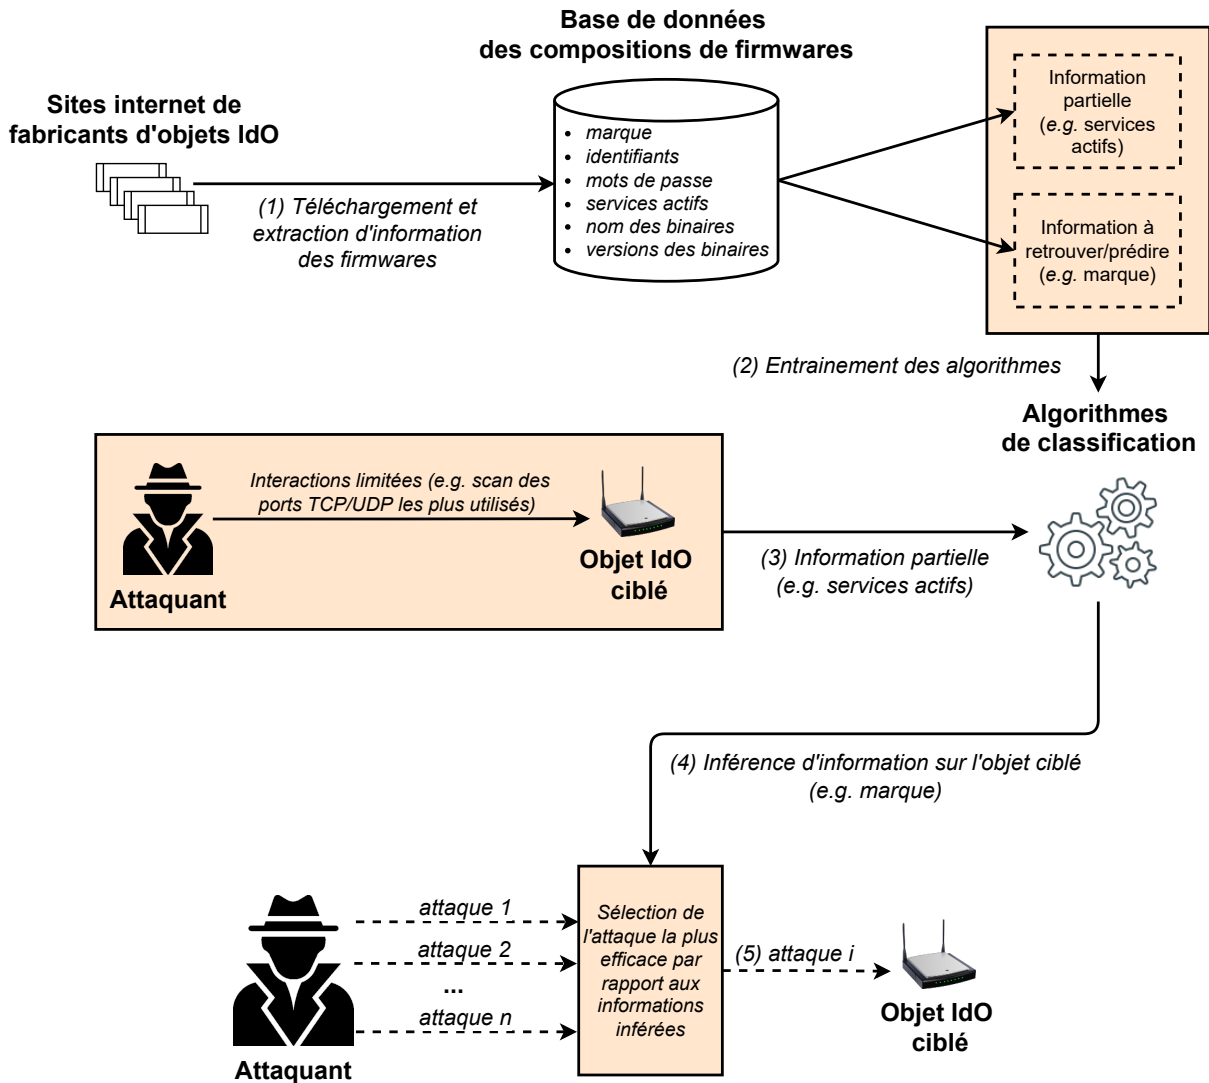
Base de données
des compositions de firmwares

Sites internet de fabricants d'objets IdO

- marque
- identifiants
- mots de passe
- services actifs
- nom des binaires
- versions des binaires

(1) Téléchargement et extraction d'information des firmwares

Information partielle (e.g. services actifs)

Information à retrouver/prédire (e.g. marque)

(2) Entrainement des algorithmes

Algorithmes de classification

Interactions limitées (e.g. scan des ports TCP/UDP les plus utilisés)

Attaquant

Objet IdO ciblé

(3) Information partielle (e.g. services actifs)

(4) Inférence d'information sur l'objet ciblé (e.g. marque)

attaque 1
attaque 2
...
attaque n

Sélection de l'attaque la plus efficace par rapport aux informations inférées

(5) attaque i

Objet IdO ciblé

Attaquant